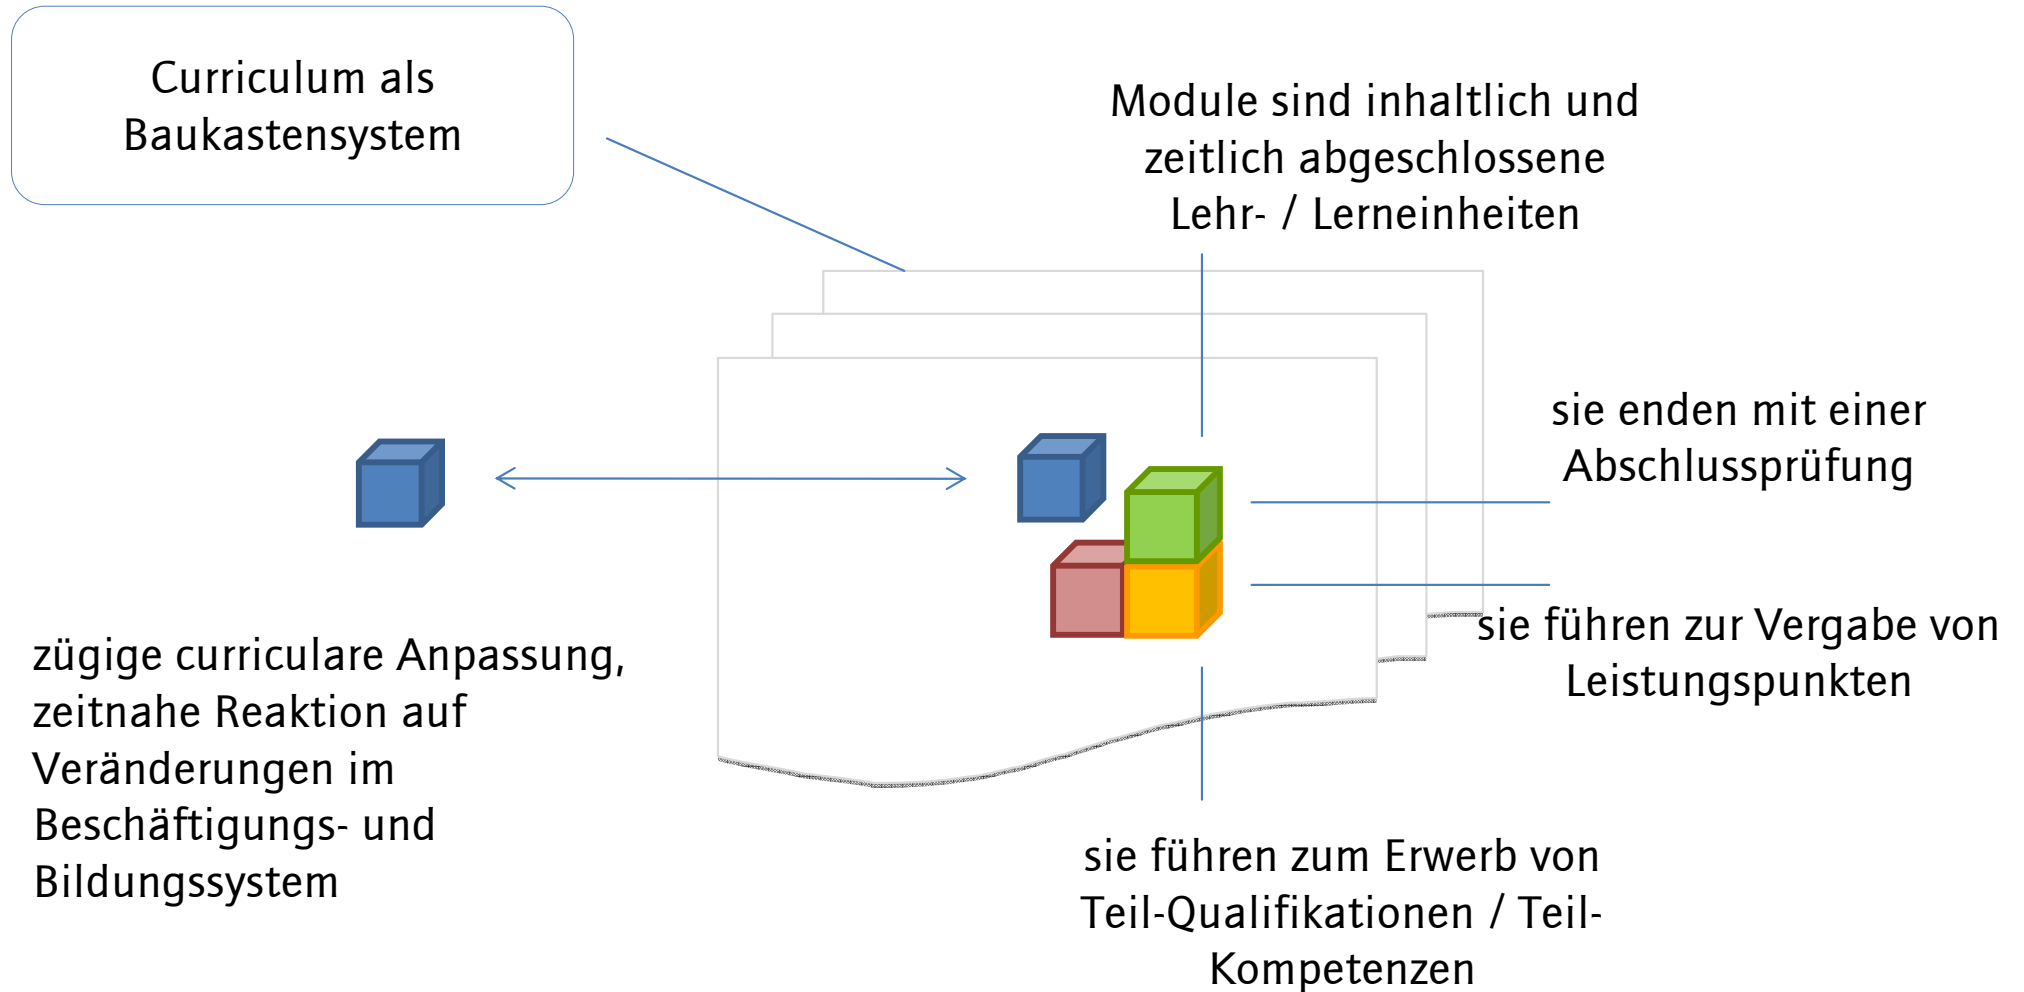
Curriculum als Baukastensystem

Module sind inhaltlich und zeitlich abgeschlossene Lehr- / Lerneinheiten

sie enden mit einer Abschlussprüfung

sie führen zur Vergabe von Leistungspunkten

zügige curriculare Anpassung, zeitnahe Reaktion auf Veränderungen im Beschäftigungs- und Bildungssystem

sie führen zum Erwerb von Teil-Qualifikationen / Teil-Kompetenzen